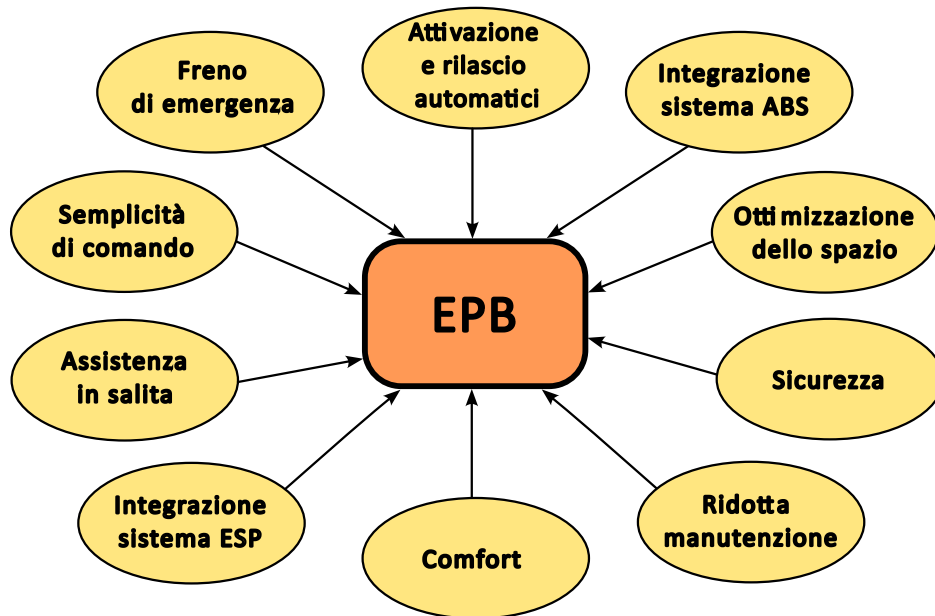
Attivazione e rilascio automatici

Freno di emergenza

Integrazione sistema ABS

Semplicità di comando

Ottimizzazione dello spazio

EPB

Assistenza in salita

Sicurezza

Integrazione sistema ESP

Comfort

Ridotta manutenzione